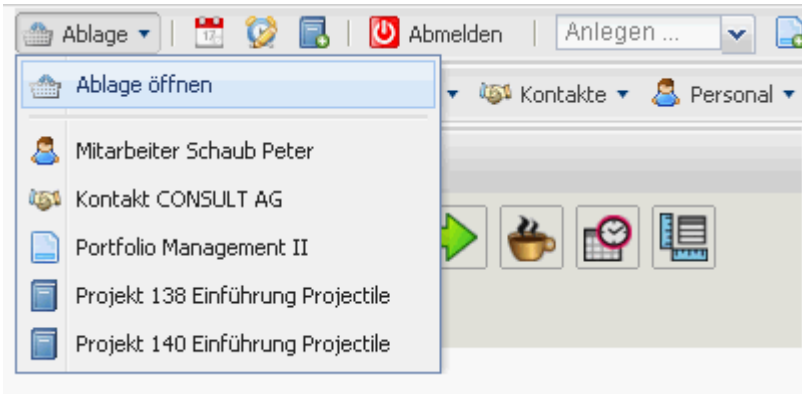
Ablage ▾ | 17 | Abmelden | Anlegen ...

Ablage öffnen

▾ Kontakte ▾ Personal ▾

Mitarbeiter Schaub Peter

Kontakt CONSULT AG

Portfolio Management II

Projekt 138 Einführung Projectile

Projekt 140 Einführung Projectile